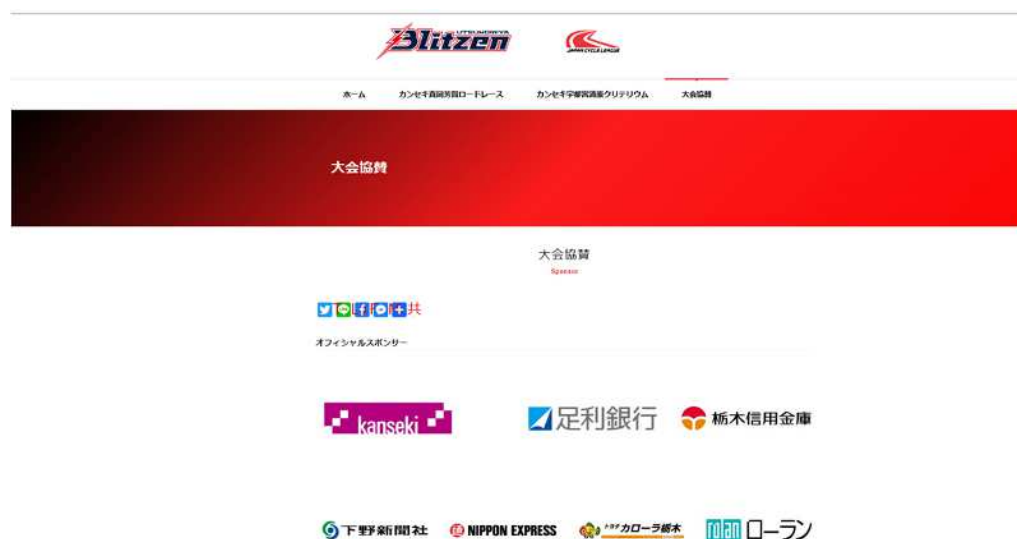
UTSUNOMIYA Blitzen

JAPAN CYCLE LEAGUE

ホーム　カンセキ真岡芳賀ロードレース　カンセキ宇都宮清原クリテリウム　大会協賛

大会協賛

大会協賛

Sponsor

共

オフィシャルスポンサー

kanseki

足利銀行

栃木信用金庫

下野新聞社

NIPPON EXPRESS

トヨタカローラ栃木

rolan ローラン